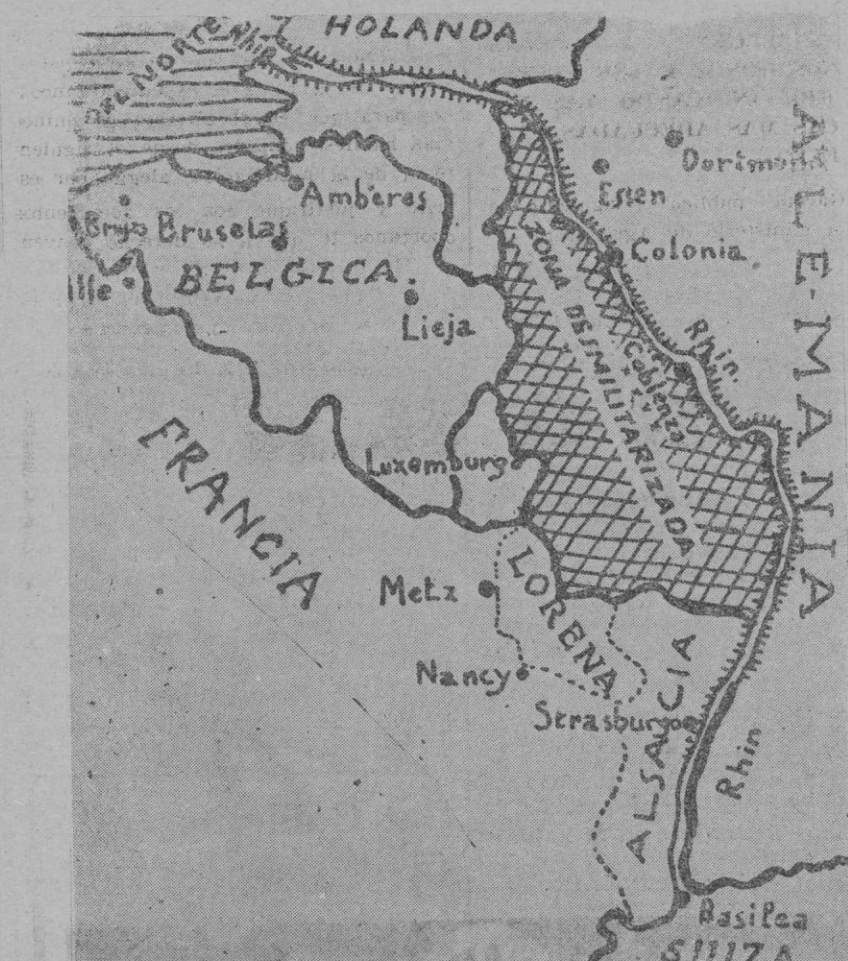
HOLANDA
M. DEL NORTE
Rhin
Amberes
Brujo Bruselas
lille
BELGICA
Lieja
Essen
Dortmund
Colonia
ZONA DESMILITARIZADA
Coblenza
Rhin
ALEMANIA
FRANCIA
Luxemburgo
Metz
LORENA
Nancy
Strasburgo
ALSACIA
Rhin
Basilea
SUIZA